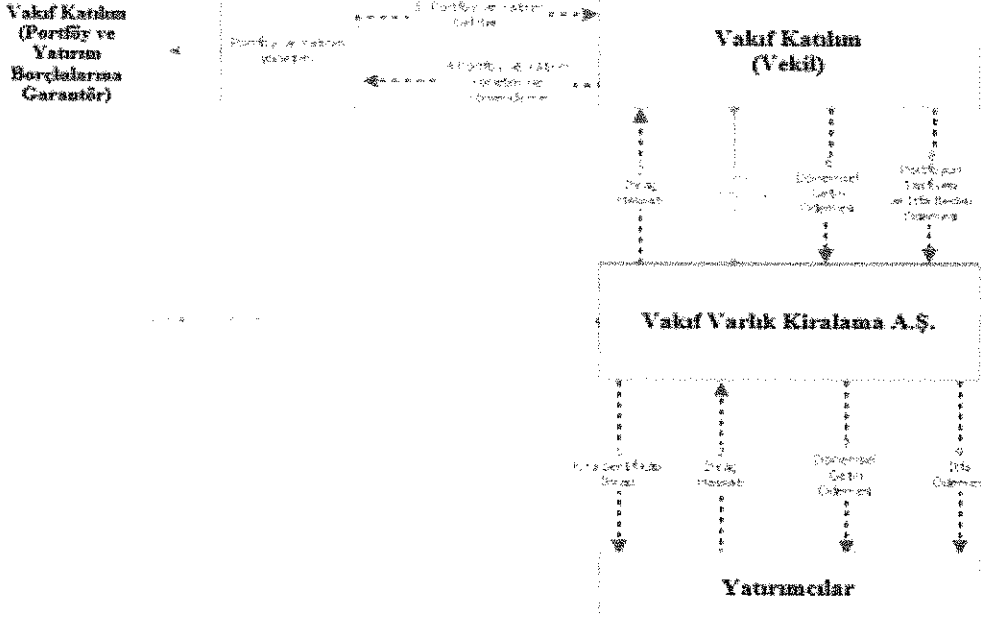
Vakıf Katılım (Portföy ve Yatırım Borçlularına Garantör)

Portföy ve yatırım yönetimi

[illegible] Portföy ve yatırım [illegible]

4 Portföy ve yatırım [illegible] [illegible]

Vakıf Katılım (Vekil)

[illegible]

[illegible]

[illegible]

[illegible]

Vakıf Varlık Kiralama A.Ş.

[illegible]

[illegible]

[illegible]

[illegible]

Yatırımcılar